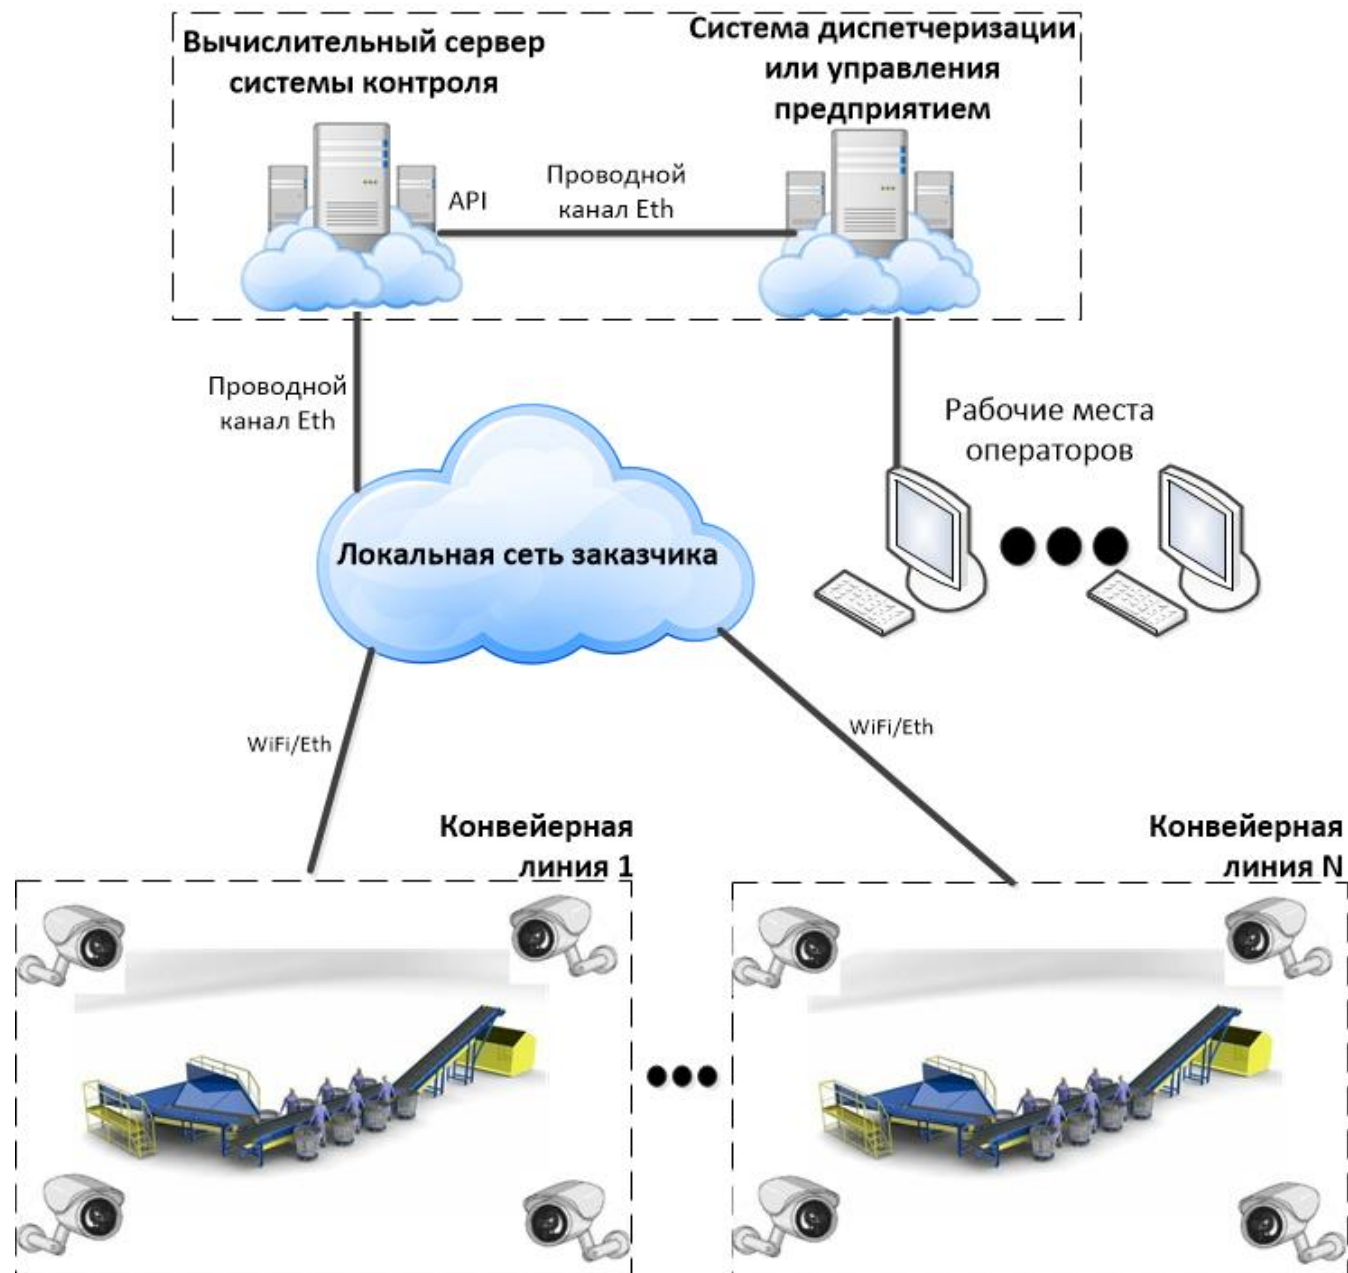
Вычислительный сервер системы контроля

Система диспетчеризации или управления предприятием

API

Проводной канал Eth

Проводной канал Eth

Рабочие места операторов

Локальная сеть заказчика

WiFi/Eth

WiFi/Eth

Конвейерная линия 1

Конвейерная линия N